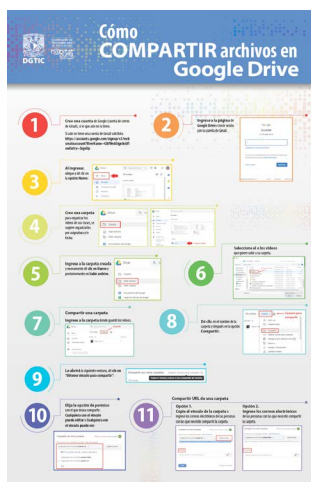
DGTIC

Cómo COMPARTIR archivos en Google Drive

1
Crea una cuenta de Google (cuenta de correo de Gmail), si es que aún no la tienes.

2
Ingresa a la página de Google Drive e inicia sesión con tu cuenta de Gmail.

3
Al ingresar, ubica el ícono de la opción Nuevo.

4
Crea una carpeta para organizar los videos de tus clases, se sugiere organizarlos por asignatura o fecha.

5
Ingresa a la carpeta creada y mueve o sube allí los archivos previamente en baja calidad.

6
Selecciona el o los videos que quieres subir a tu carpeta.

7
Compartir una carpeta
Ingresa a la carpeta donde guardó los videos.

8
Da clic en el nombre de la carpeta a compartir y en la opción Compartir.

9
Se abrirá la siguiente ventana, da clic en "Obtener vínculo para compartir".

10
Elige la opción de permisos con el que deseas compartir. Cualquiera con el vínculo puede editar o cualquiera con el vínculo puede ver.

11
Compartir URL de una carpeta
Opción 1.
Copia el vínculo de la carpeta e ingresa los correos electrónicos de las personas con las que necesite compartir la carpeta.
Opción 2.
Ingresa los correos electrónicos de las personas con las que necesite compartir la carpeta.